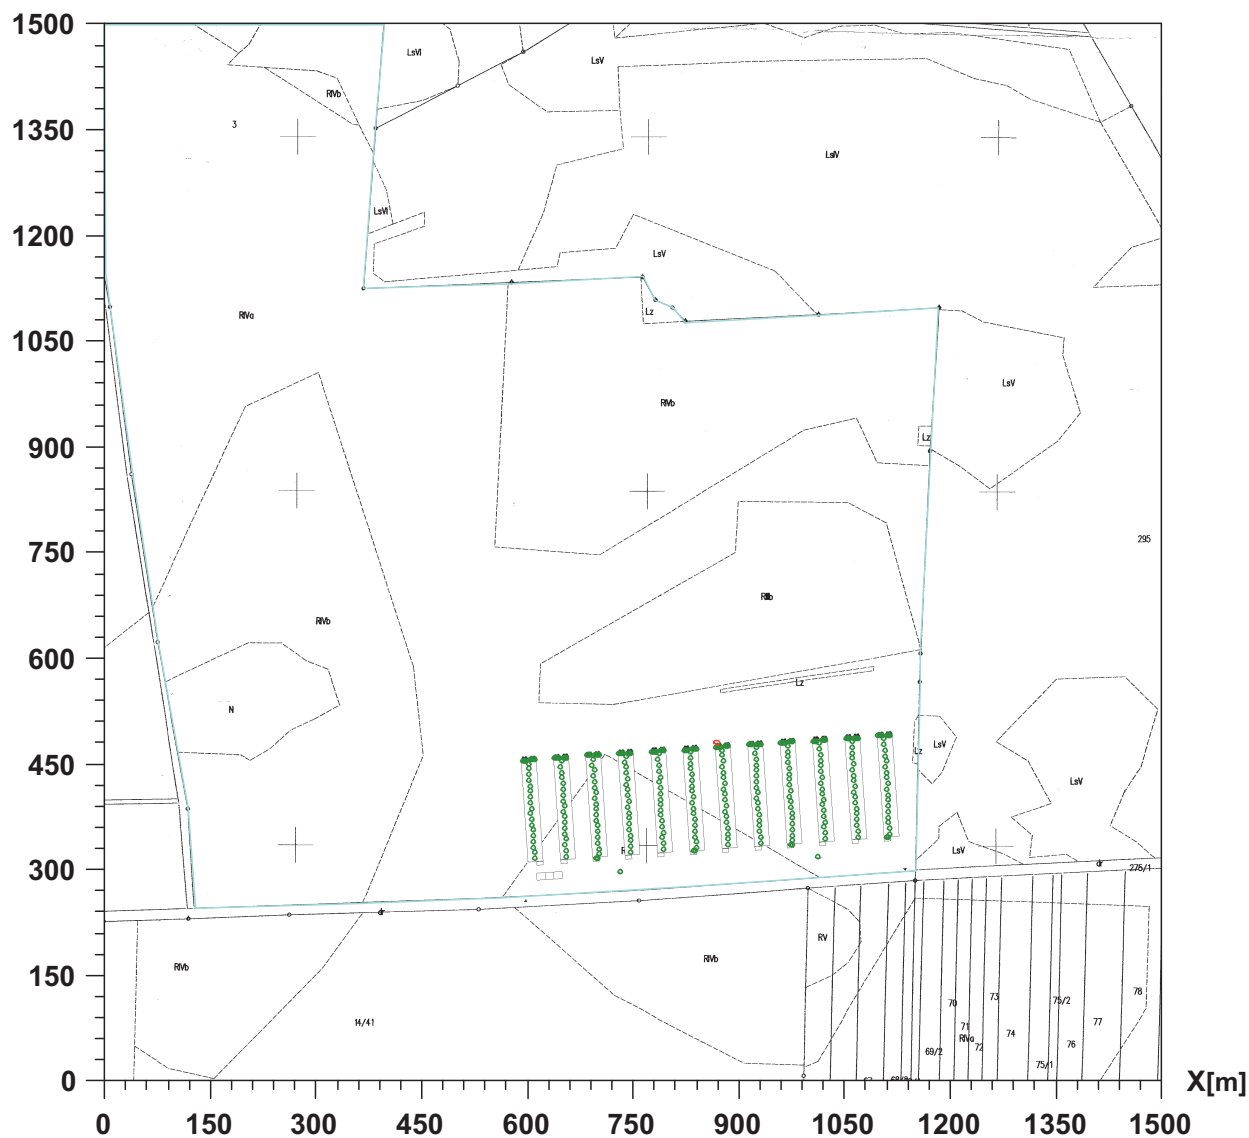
1500
1350
1200
1050
900
750
600
450
300
150
0

LsVI
LsV
RIVb
3
LsV
LsVI
LsV
RIVa
Lz
LsV
RIVb
Lz
295
RIIIb
RIVb
Lz
N
LsV
Lz
LsV
LsV
dr
275/1
dr
RV
RIVb
RIVb
14/41
70
73
75/2
78
77
71
RIVa
74
76
72
69/2
75/1

0 150 300 450 600 750 900 1050 1200 1350 1500
X[m]